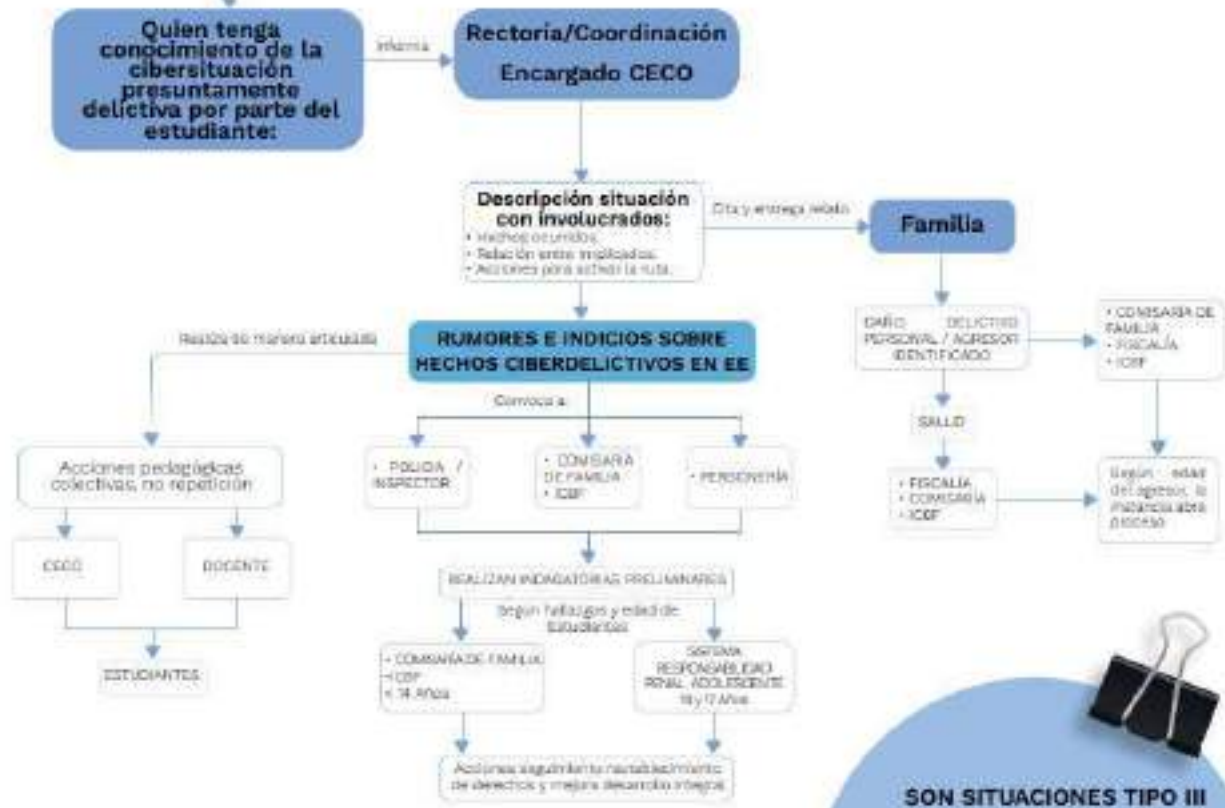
Quien tenga conocimiento de la cibersituación presuntamente delictiva por parte del estudiante:

Informa

Rectoría/Coordinación
Encargado CECO

Descripción situación con involucrados:
• Hechos ocurridos.
• Relación entre implicados.
• Acciones para activar la ruta.

Cita y entrega relato

Familia

RUMORES E INDICIOS SOBRE HECHOS CIBERDELICTIVOS EN EE

Realiza de manera articulada

Convoca a:

Acciones pedagógicas colectivas, no repetición

CECO

DOCENTE

ESTUDIANTES

• POLICIA / INSPECTOR

• COMISARIA DE FAMILIA
• ICBF

• PERSONERÍA

REALIZAN INDAGATORIAS PRELIMINARES

Según hallazgos y edad de Estudiantes

• COMISARÍA DE FAMILIA
• ICBF
< 14 Años

SISTEMA RESPONSABILIDAD PENAL ADOLESCENTE 14 y 17 Años

Acciones seguimiento restablecimiento de derechos y mejora desarrollo integral

DAÑO DELICTIVO PERSONAL / AGRESOR IDENTIFICADO

• COMISARIA DE FAMILIA
• FISCALÍA
• ICBF

SALUD

• FISCALÍA
• COMISARÍA
• ICBF

Según edad del agresor, la instancia abre proceso

SON SITUACIONES TIPO III